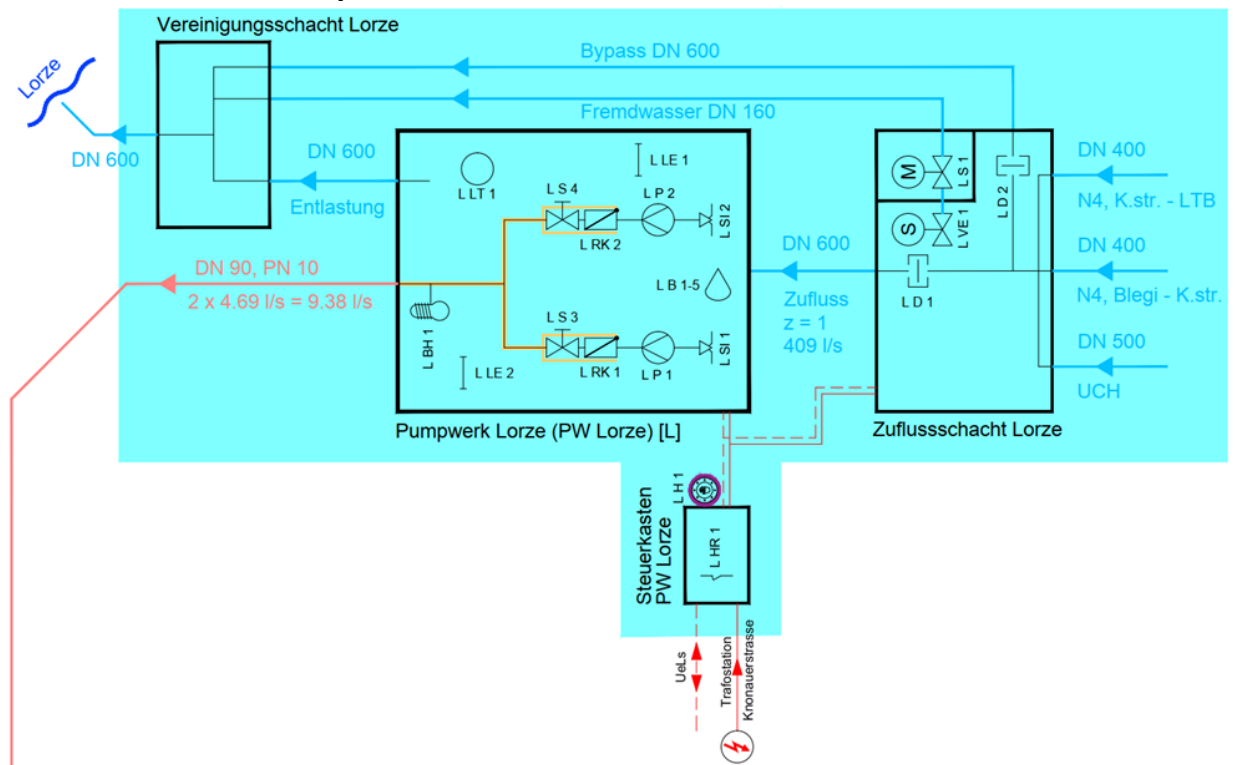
Vereinigungsschacht Lorze

Lorze

DN 600

Bypass DN 600

Fremdwasser DN 160

DN 600

Entlastung

L LT 1

L LE 1

L S 4

L P 2

L SI 2

L RK 2

L B 1-5

L S 3

L RK 1

L P 1

L SI 1

L BH 1

L LE 2

DN 90, PN 10

2 x 4.69 l/s = 9.38 l/s

Pumpwerk Lorze (PW Lorze) [L]

M

L S 1

S

L VE 1

L D 2

L D 1

DN 600

Zufluss

z = 1

409 l/s

DN 400

N4, K.str. - LTB

DN 400

N4, Blegi - K.str.

DN 500

UCH

Zuflussschacht Lorze

L H 1

Steuerkasten PW Lorze

L HR 1

UeLs

Trafostation Knonauerstrasse